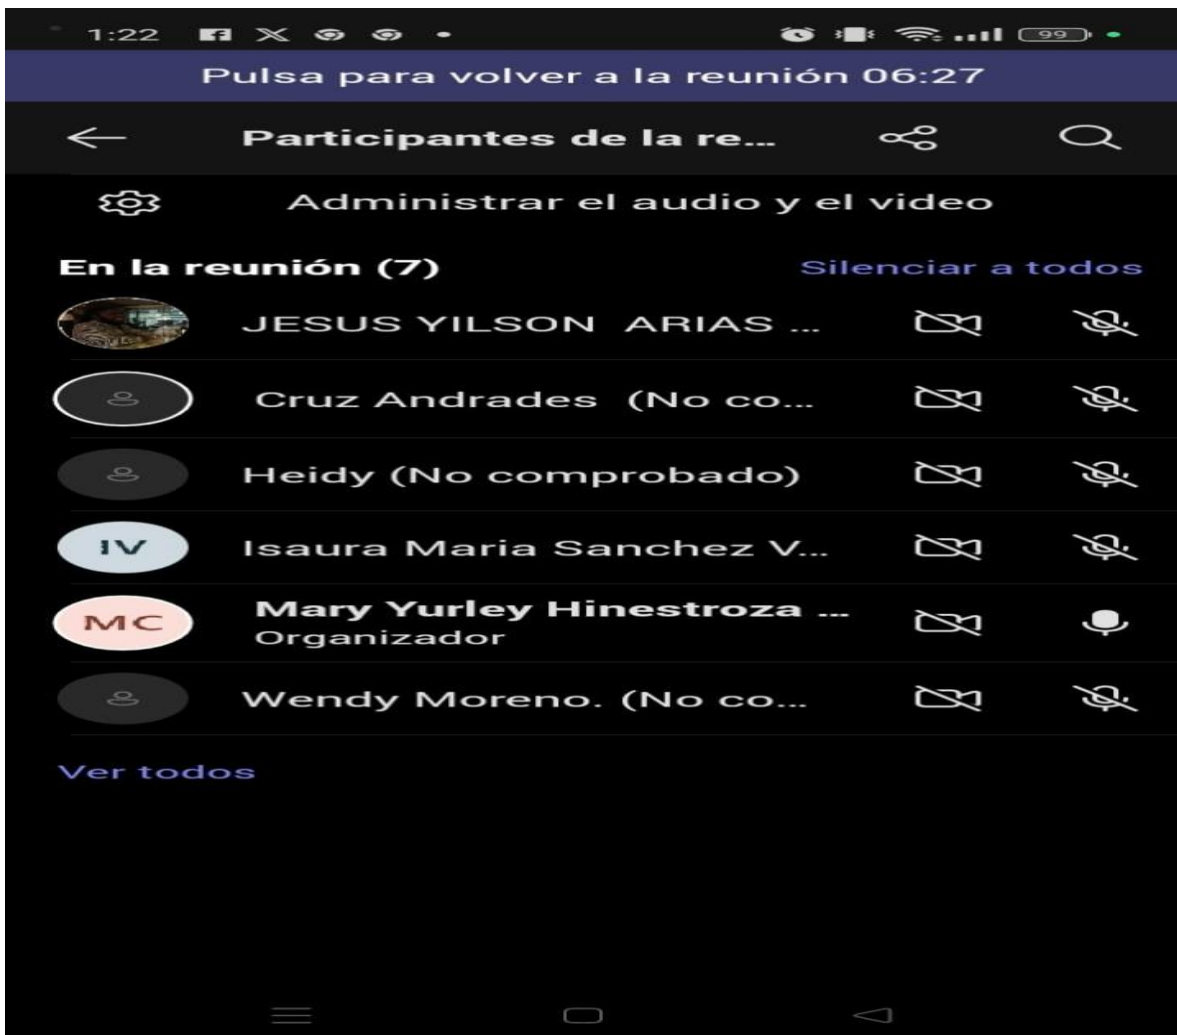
1:22 99

Pulsa para volver a la reunión 06:27

Participantes de la re...

Administrar el audio y el video

En la reunión (7)

Silenciar a todos

JESUS YILSON ARIAS ...

Cruz Andrades (No co...

Heidy (No comprobado)

IV Isaura Maria Sanchez V...

MC Mary Yurley Hinestroza ...
Organizador

Wendy Moreno. (No co...

Ver todos